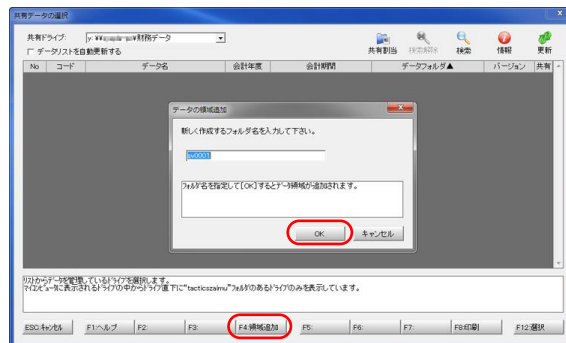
共有データの選択

共有ドライブ: y:¥¥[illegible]¥財務データ
データリストを自動更新する

共有割当 検索解除 検索 情報 更新

| No | コード | データ名 | 会計年度 | 会計期間 | データフォルダ▲ | バージョン | 共有 |
|---|---|---|---|---|---|---|---|

データの領域追加

新しく作成するフォルダ名を入力して下さい。

jv0001

フォルダ名を指定して[OK]するとデータ領域が追加されます。

OK キャンセル

リストからデータを管理しているドライブを選択します。
マイコンピュータに表示されるドライブの中からドライブ直下に"tacticszaimu"フォルダのあるドライブのみを表示しています。

ESC:キャンセル F1:ヘルプ F2: F3: F4:領域追加 F5: F6: F7: F8:印刷 F12:選択